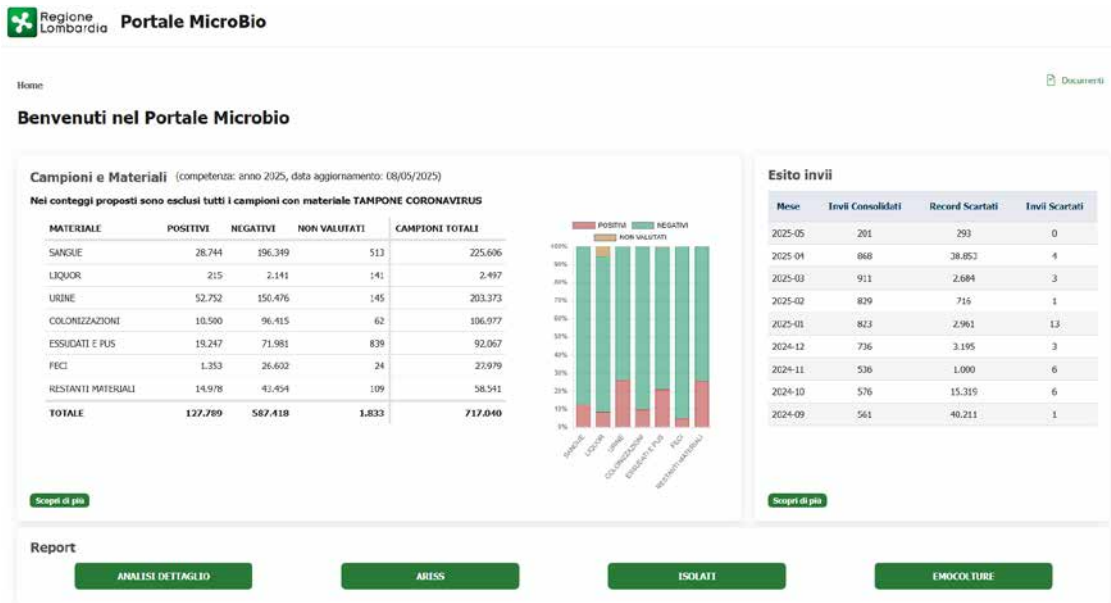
Regione Lombardia Portale MicroBio

Home

Documenti

Benvenuti nel Portale Microbio

Campioni e Materiali (competenza: anno 2025, data aggiornamento: 08/05/2025)

Nei conteggi proposti sono esclusi tutti i campioni con materiale TAMPONE CORONAVIRUS

| MATERIALE | POSITIVI | NEGATIVI | NON VALUTATI | CAMPIONI TOTALI |
|---|---|---|---|---|
| SANGUE | 28.744 | 196.349 | 513 | 225.606 |
| LIQUOR | 215 | 2.141 | 141 | 2.497 |
| URINE | 52.752 | 150.476 | 145 | 203.373 |
| COLONIZZAZIONI | 10.500 | 96.415 | 62 | 106.977 |
| ESSUDATI E PUS | 19.247 | 71.981 | 839 | 92.067 |
| FECI | 1.353 | 26.602 | 24 | 27.979 |
| RESTANTI MATERIALI | 14.978 | 43.454 | 109 | 58.541 |
| TOTALE | 127.789 | 587.418 | 1.833 | 717.040 |

POSITIVI NEGATIVI NON VALUTATI

100% 90% 80% 70% 60% 50% 40% 30% 20% 10% 0%

SANGUE LIQUOR URINE COLONIZZAZIONI ESSUDATI E PUS FECI RESTANTI MATERIALI

Scopri di più

Esito invii

| Mese | Invii Consolidati | Record Scartati | Invii Scartati |
|---|---|---|---|
| 2025-05 | 201 | 293 | 0 |
| 2025-04 | 868 | 38.853 | 4 |
| 2025-03 | 911 | 2.684 | 3 |
| 2025-02 | 829 | 716 | 1 |
| 2025-01 | 823 | 2.961 | 13 |
| 2024-12 | 736 | 3.195 | 3 |
| 2024-11 | 536 | 1.000 | 6 |
| 2024-10 | 576 | 15.319 | 6 |
| 2024-09 | 561 | 40.211 | 1 |

Scopri di più

Report

ANALISI DETTAGLIO ARISS ISOLATI EMOCOLTURE